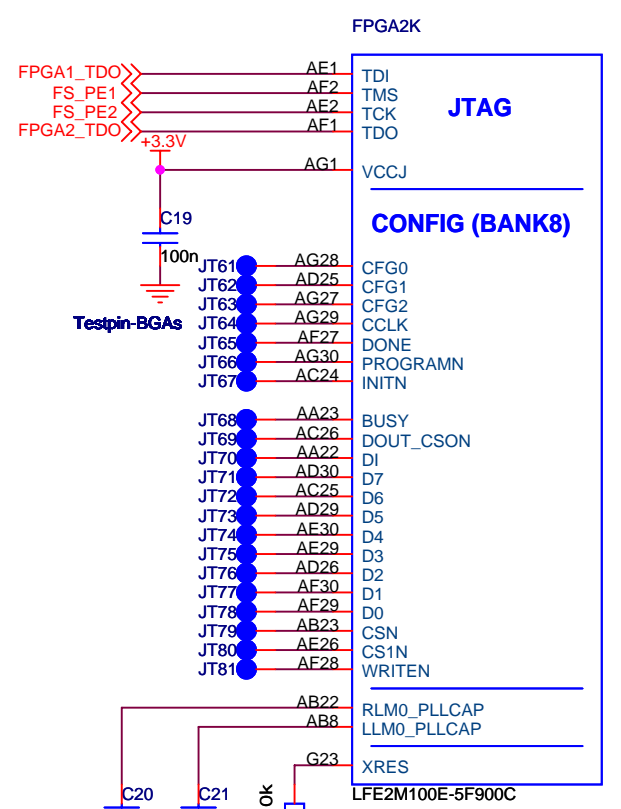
FPGA2K

FPGA1_TDO
FS_PE1
FS_PE2
FPGA2_TDO
+3.3V

AF1 TDI
AF2 TMS
AE2 TCK
AF1 TDO

JTAG

AG1 VCCJ

C19
100n

CONFIG (BANK8)

JT61 AG28 CFG0
JT62 AD25 CFG1
JT63 AG27 CFG2
JT64 AG29 CCLK
JT65 AF27 DONE
JT66 AG30 PROGRAMN
JT67 AC24 INITN

Testpin-BGAs

JT68 AA23 BUSY
JT69 AC26 DOUT_CSON
JT70 AA22 DI
JT71 AD30 D7
JT72 AC25 D6
JT73 AD29 D5
JT74 AE30 D4
JT75 AE29 D3
JT76 AD26 D2
JT77 AF30 D1
JT78 AF29 D0
JT79 AB23 CSN
JT80 AE26 CS1N
JT81 AF28 WRITEN

AB22 RLM0_PLLCAP
AB8 LLM0_PLLCAP

G23 XRES

C20
C21
0k
LFE2M100E-5F900C